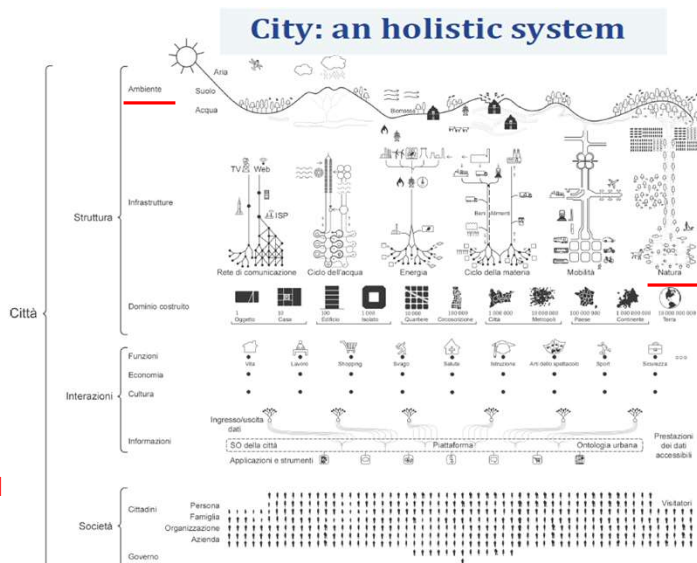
City: an holistic system

Città

Struttura

Ambiente

Aria

Suolo

Acqua

Biomassa

Infrastrutture

TV

Web

ISP

Beni

Alimenti

Rete di comunicazione

Ciclo dell'acqua

Energia

Ciclo della materia

Mobilità

Natura

Dominio costruito

1 Oggetto

10 Casa

100 Edificio

1 000 Isolato

10 000 Quartiere

100 000 Circoscrizione

1 000 000 Città

10 000 000 Metropoli

100 000 000 Paese

1 000 000 000 Continente

10 000 000 000 Terra

Interazioni

Funzioni

Economia

Cultura

Vita

Lavoro

Shopping

Svago

Salute

Istruzione

Arti dello spettacolo

Sport

Sicurezza

Informazioni

Ingresso/uscita dati

SO della città

Piattaforma

Ontologia urbana

Prestazioni dei dati accessibili

Applicazioni e strumenti

Società

Cittadini

Persona

Famiglia

Organizzazione

Azienda

Visitatori

Governo